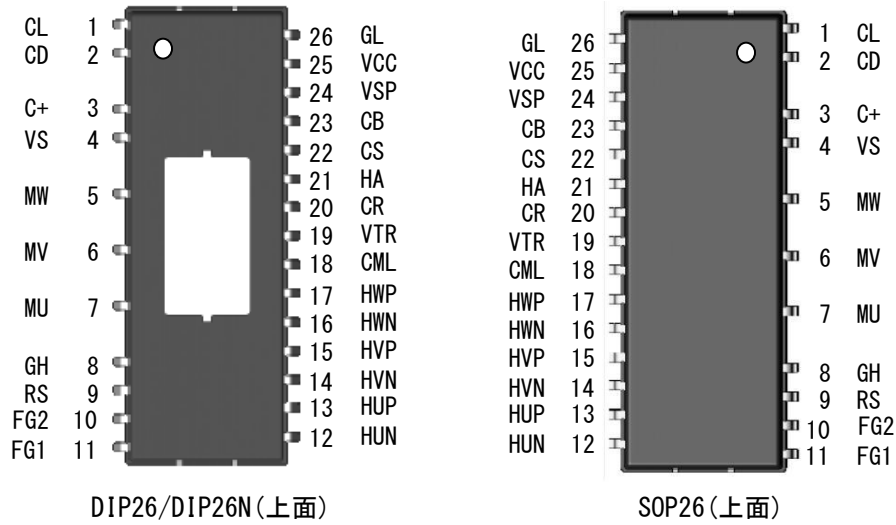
CL 1
CD 2
C+ 3
VS 4
MW 5
MV 6
MU 7
GH 8
RS 9
FG2 10
FG1 11

26 GL
25 VCC
24 VSP
23 CB
22 CS
21 HA
20 CR
19 VTR
18 CML
17 HWP
16 HWN
15 HVP
14 HVN
13 HUP
12 HUN

DIP26/DIP26N(上面)

GL 26
VCC 25
VSP 24
CB 23
CS 22
HA 21
CR 20
VTR 19
CML 18
HWP 17
HWN 16
HVP 15
HVN 14
HUP 13
HUN 12

1 CL
2 CD
3 C+
4 VS
5 MW
6 MV
7 MU
8 GH
9 RS
10 FG2
11 FG1

SOP26(上面)